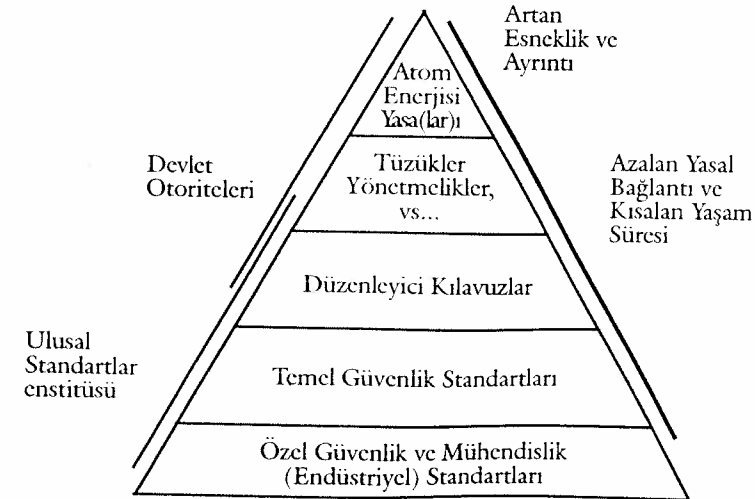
Artan Esneklik ve Ayrıntı

Atom Enerjisi Yasa(lar)ı

Devlet Otoriteleri

Tüzükler Yönetmelikler, vs...

Azalan Yasal Bağlantı ve Kısalan Yaşam Süresi

Düzenleyici Kılavuzlar

Ulusal Standartlar enstitüsü

Temel Güvenlik Standartları

Özel Güvenlik ve Mühendislik (Endüstriyel) Standartları